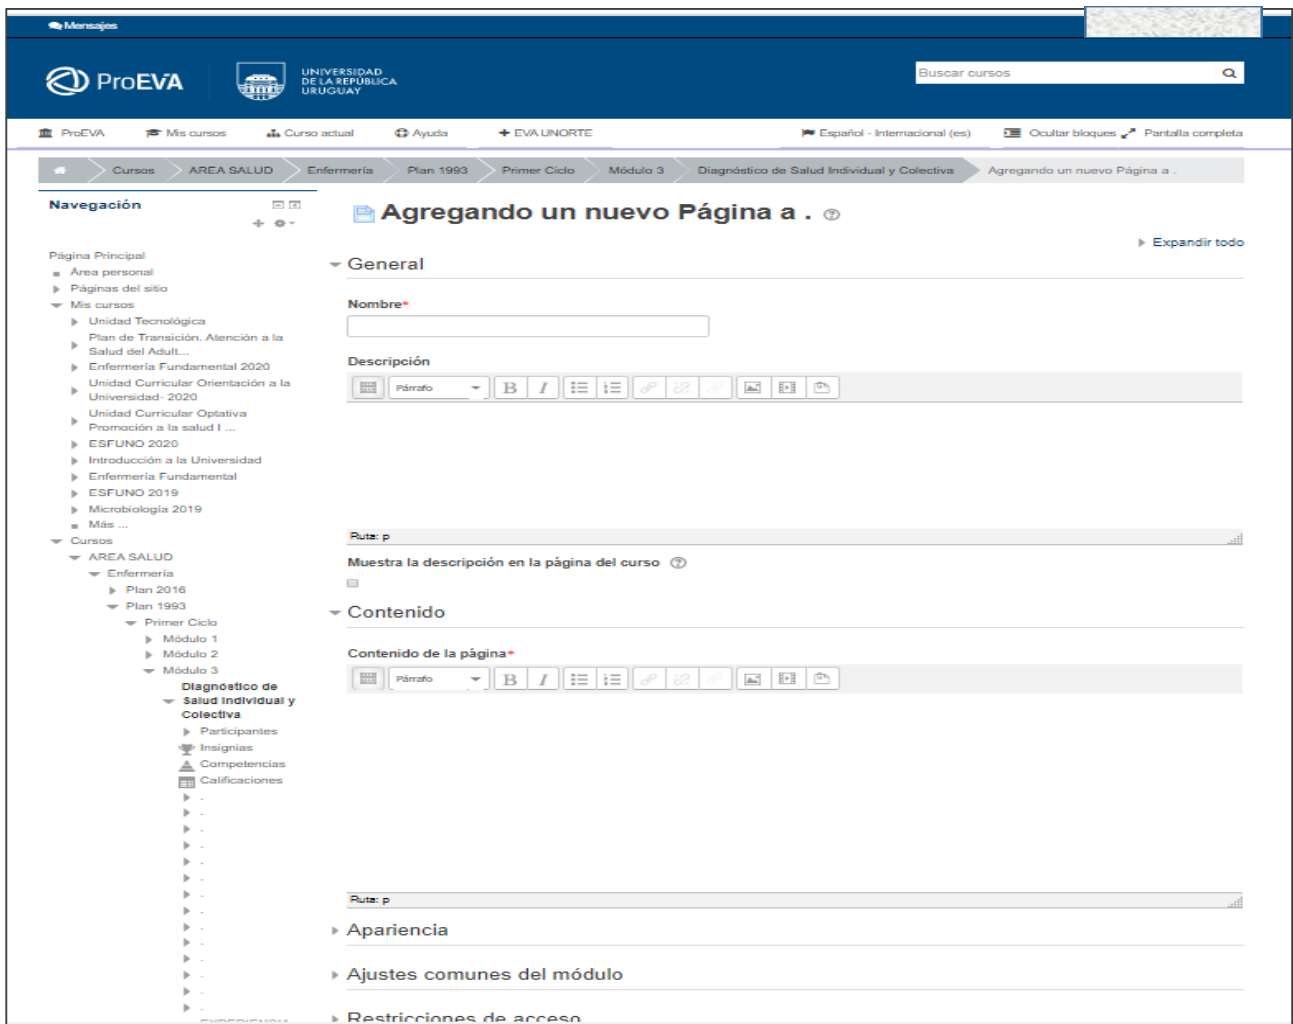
Mensajes

ProEVA UNIVERSIDAD DE LA REPÚBLICA URUGUAY

Buscar cursos

ProEVA Mis cursos Curso actual Ayuda EVA UNORTE Español - Internacional (es) Ocultar bloques Pantalla completa

Cursos AREA SALUD Enfermería Plan 1993 Primer Ciclo Módulo 3 Diagnóstico de Salud Individual y Colectiva Agregando un nuevo Página a .

Navegación

Página Principal
Área personal
Páginas del sitio
Mis cursos
Unidad Tecnológica
Plan de Transición. Atención a la Salud del Adult...
Enfermería Fundamental 2020
Unidad Curricular Orientación a la Universidad- 2020
Unidad Curricular Optativa Promoción a la salud I ...
ESFUNO 2020
Introducción a la Universidad
Enfermería Fundamental
ESFUNO 2019
Microbiología 2019
Más ...
Cursos
AREA SALUD
Enfermería
Plan 2016
Plan 1993
Primer Ciclo
Módulo 1
Módulo 2
Módulo 3
Diagnóstico de Salud Individual y Colectiva
Participantes
Insignias
Competencias
Calificaciones

Agregando un nuevo Página a .

Expandir todo

General

Nombre*

Descripción

Párrafo

Ruta: p

Muestra la descripción en la página del curso

Contenido

Contenido de la página*

Párrafo

Ruta: p

Apariencia

Ajustes comunes del módulo

Restricciones de acceso